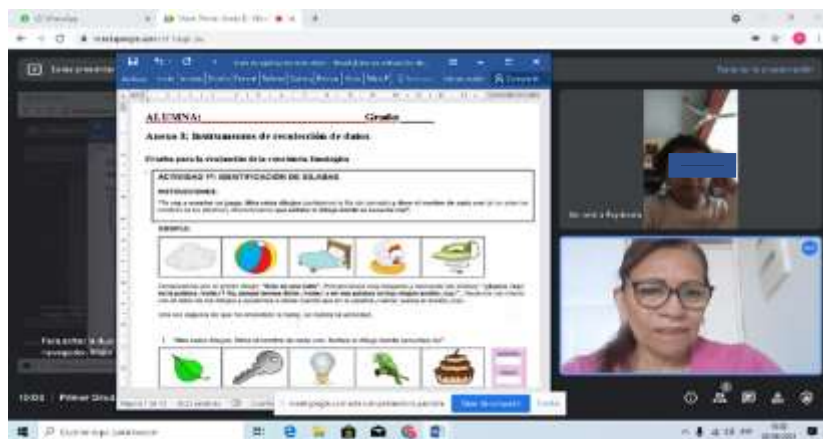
ALUMNA: Grado

Anexo 3: Instrumentos de recolección de datos.

Prueba para la evaluación de la conciencia lingüística

ACTIVIDAD 1º: IDENTIFICACIÓN DE SÍLABAS

INSTRUCCIONES:

EJEMPLO:

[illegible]

Ahora vamos a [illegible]

1. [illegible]

10:03 Primer Grad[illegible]

Dejar de compartir

Ocultar